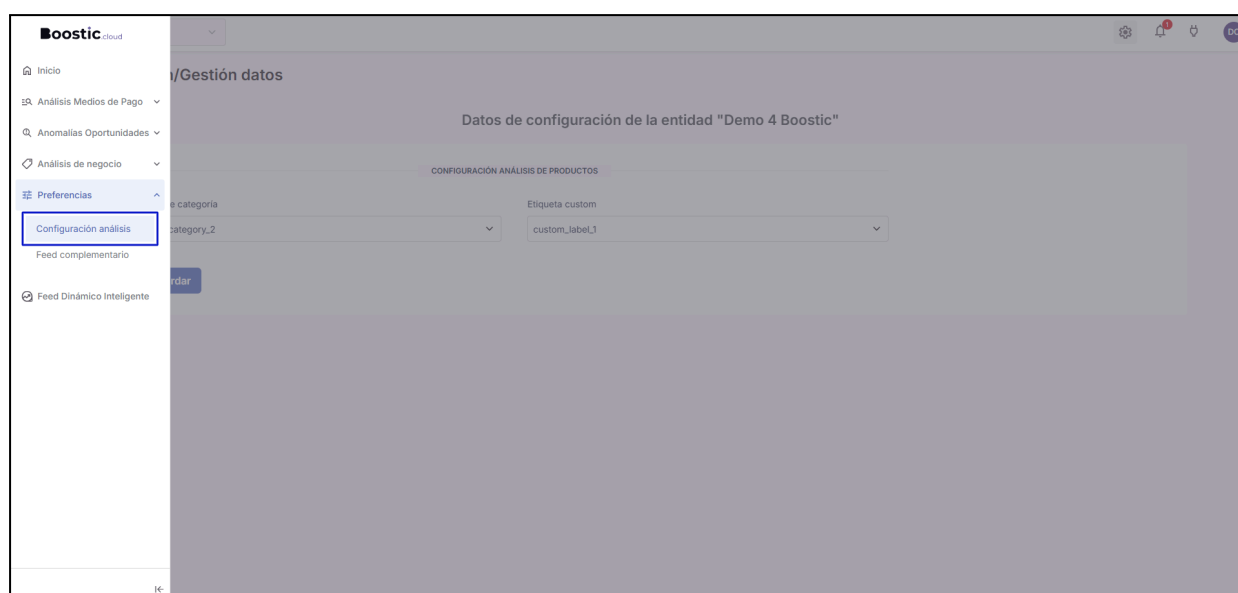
Boostic.cloud

Inicio
Análisis Medios de Pago
Anomalías Oportunidades
Análisis de negocio
Preferencias
Configuración análisis
Feed complementario
Feed Dinámico Inteligente

1

DC

/Gestión datos

Datos de configuración de la entidad "Demo 4 Boostic"

CONFIGURACIÓN ANÁLISIS DE PRODUCTOS

e categoría
category_2

Etiqueta custom
custom_label_1

rdar